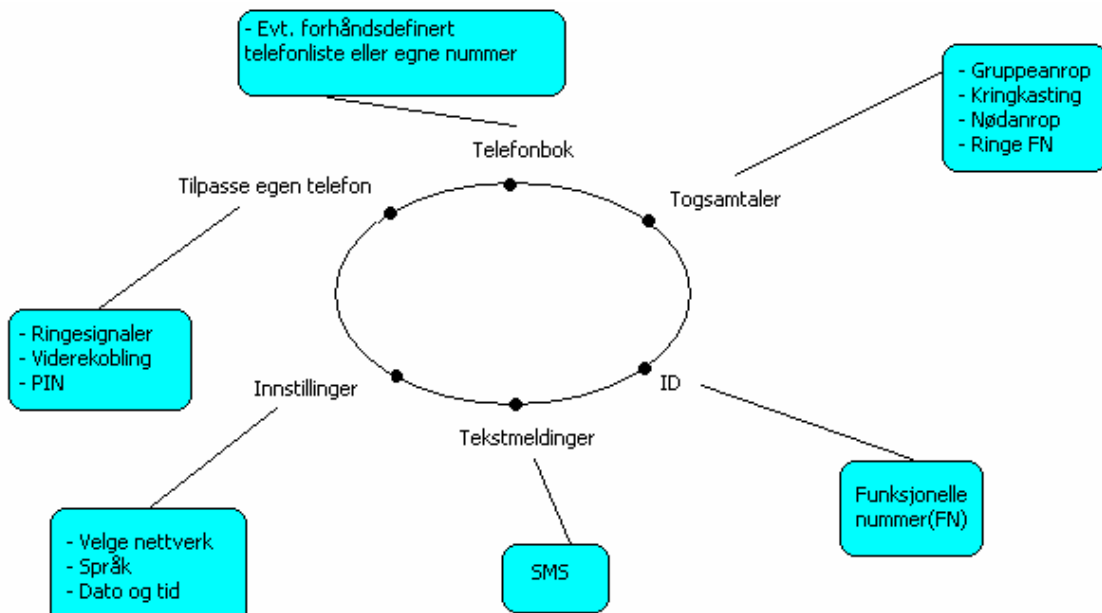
- Evt. forhåndsdefinert telefonliste eller egne nummer

- Gruppeanrop
- Kringkasting
- Nødanrop
- Ringe FN

Telefonbok

Tilpasse egen telefon

Togsamtaler

- Ringesignaler
- Viderekobling
- PIN

Innstillinger

ID

Tekstmeldinger

Funksjonelle nummer(FN)

- Velge nettverk
- Språk
- Dato og tid

SMS